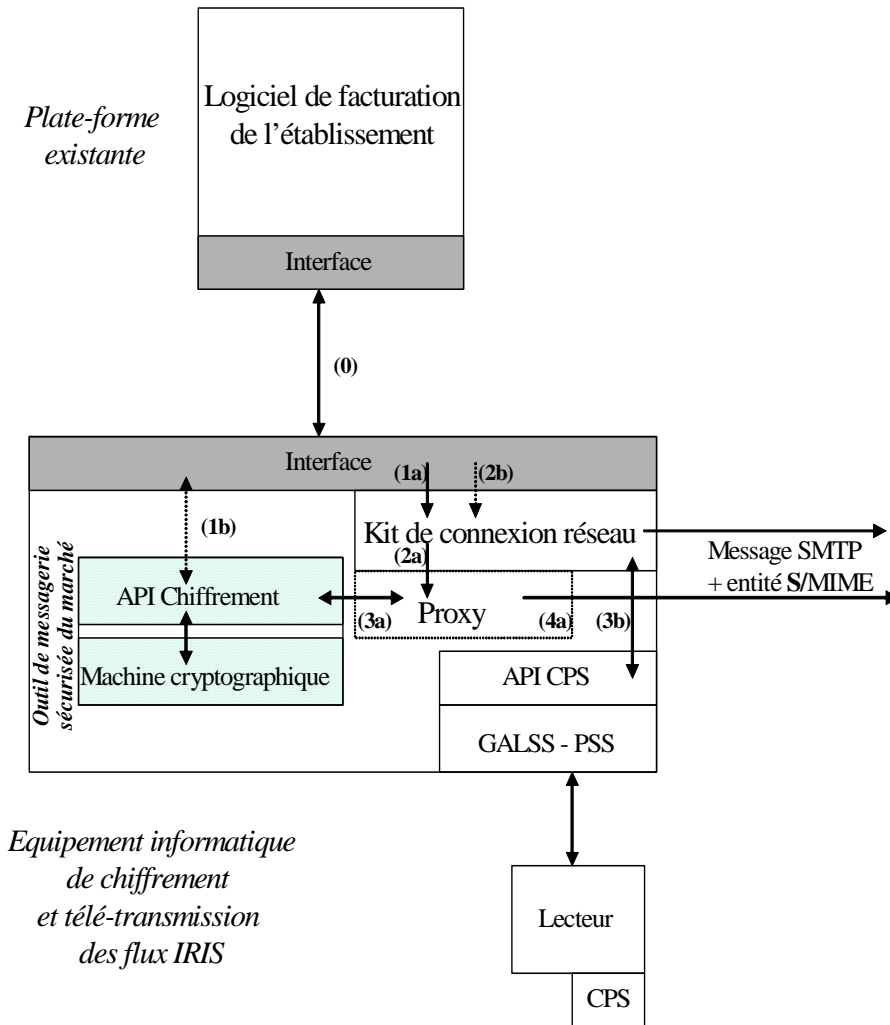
Plate-forme existante

Logiciel de facturation de l'établissement

Interface

(0)

Interface

(1a)

(2b)

(1b)

Outil de messagerie sécurisée du marché

Kit de connexion réseau

(2a)

Message SMTP + entité S/MIME

API Chiffrement

(3a)

Proxy

(4a)

(3b)

Machine cryptographique

API CPS

GALSS - PSS

Equipement informatique de chiffrement et télé-transmission des flux IRIS

Lecteur

CPS